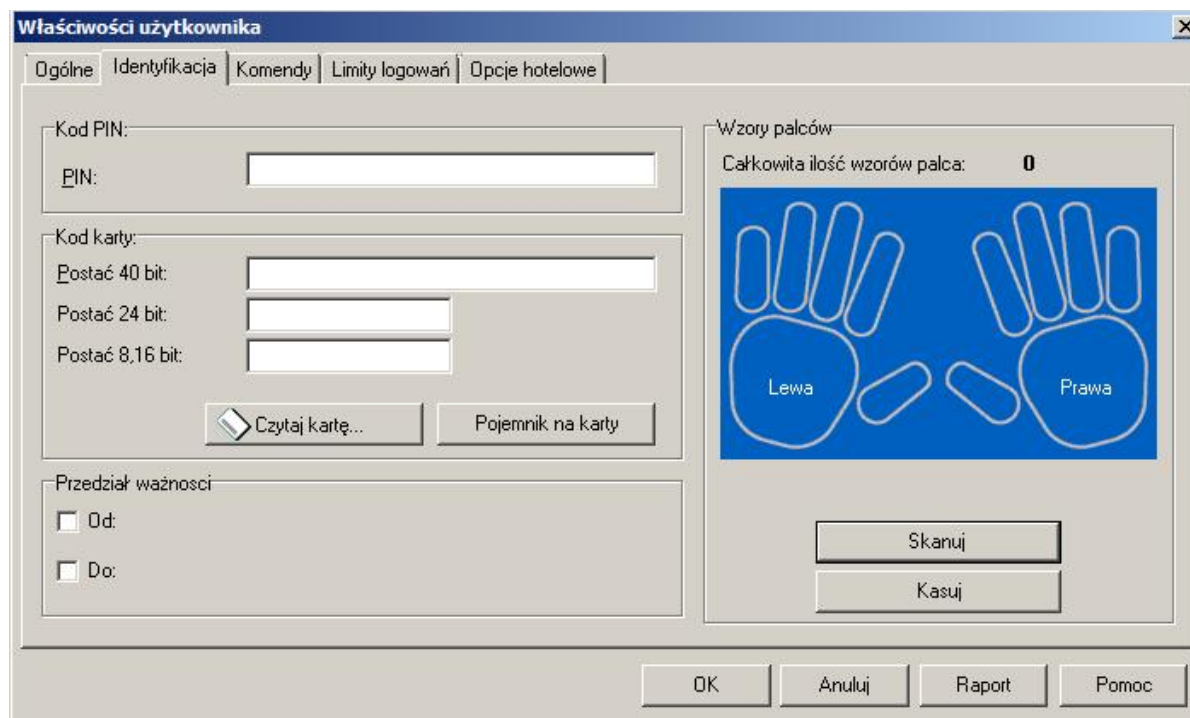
Właściwości użytkownika

×

Ogólne | Identyfikacja | Komendy | Limity logowań | Opcje hotelowe

Kod PIN:

PIN:

Kod karty:

Postać 40 bit:

Postać 24 bit:

Postać 8,16 bit:

Czytaj kartę...

Pojemnik na karty

Przedział ważności

Od:

Do:

Wzory palców

Całkowita ilość wzorów palca: 0

Lewa

Prawa

Skanuj

Kasuj

OK

Anuluj

Raport

Pomoc